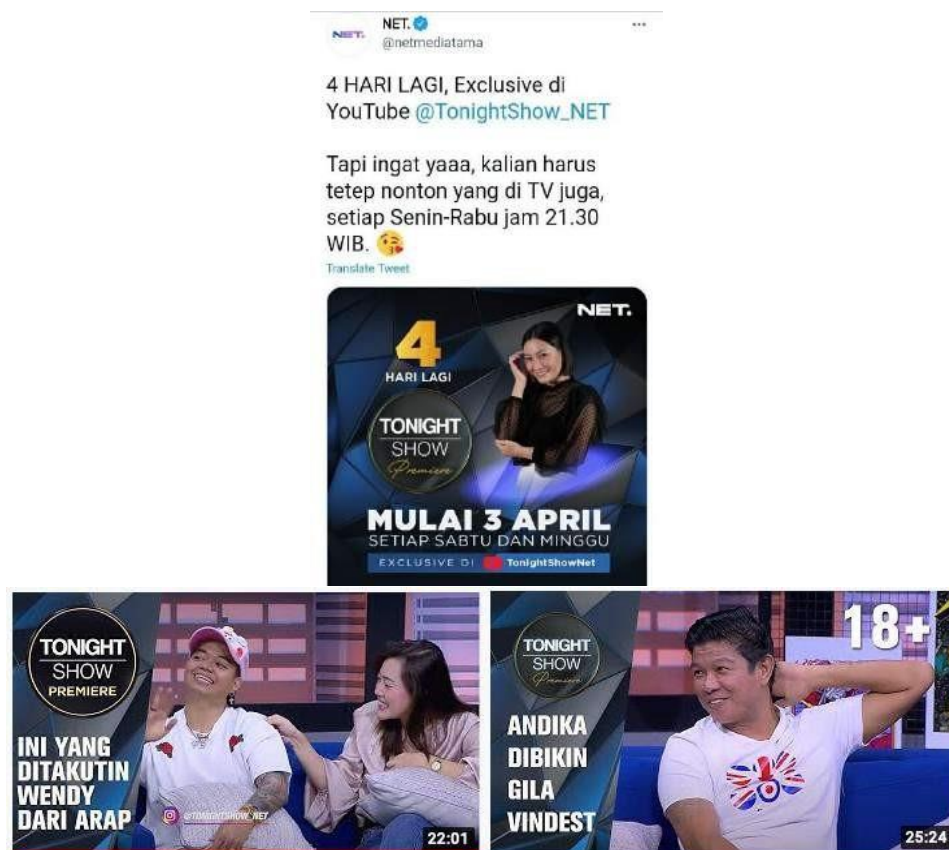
NET.
@netmediatama

4 HARI LAGI, Exclusive di YouTube @TonightShow_NET

Tapi ingat yaaa, kalian harus tetep nonton yang di TV juga, setiap Senin-Rabu jam 21.30 WIB. 😘

Translate Tweet

NET.

4
HARI LAGI

TONIGHT SHOW Premiere

MULAI 3 APRIL
SETIAP SABTU DAN MINGGU
EXCLUSIVE DI TonightShowNet

TONIGHT SHOW PREMIERE

INI YANG DITAKUTIN WENDY DARI ARAP

@TONIGHTSHOW_NET

22:01

TONIGHT SHOW Premiere

18+

ANDIKA DIBIKIN GILA VINDEST

25:24